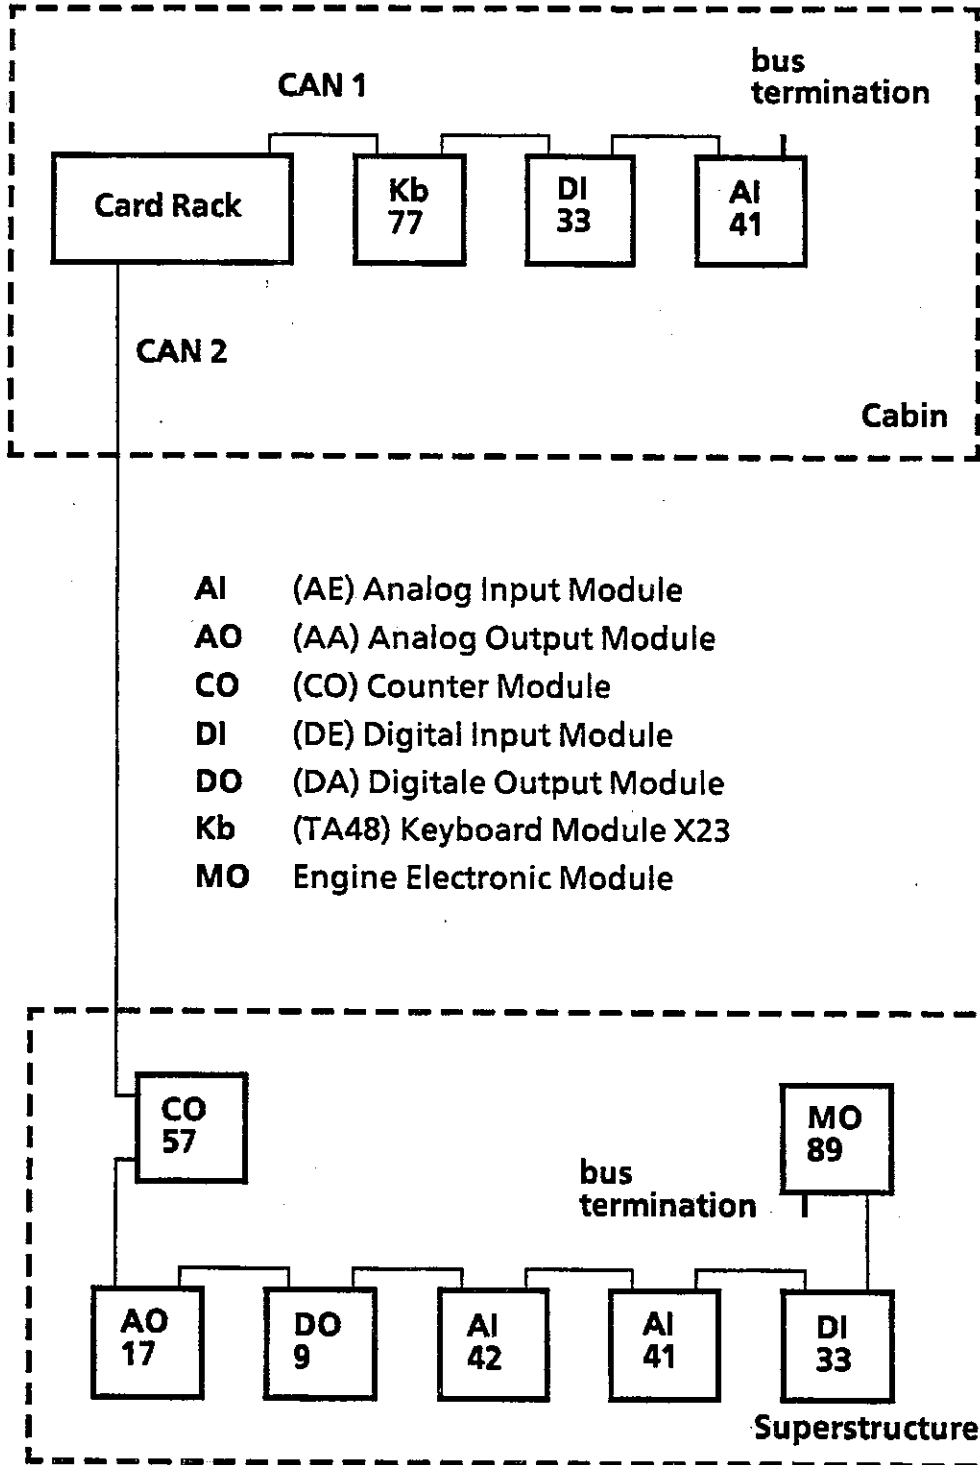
bus termination

CAN 1

Card Rack

Kb 77

DI 33

AI 41

CAN 2

Cabin

AI (AE) Analog Input Module
AO (AA) Analog Output Module
CO (CO) Counter Module
DI (DE) Digital Input Module
DO (DA) Digitale Output Module
Kb (TA48) Keyboard Module X23
MO Engine Electronic Module

CO 57

MO 89

bus termination

AO 17

DO 9

AI 42

AI 41

DI 33

Superstructure